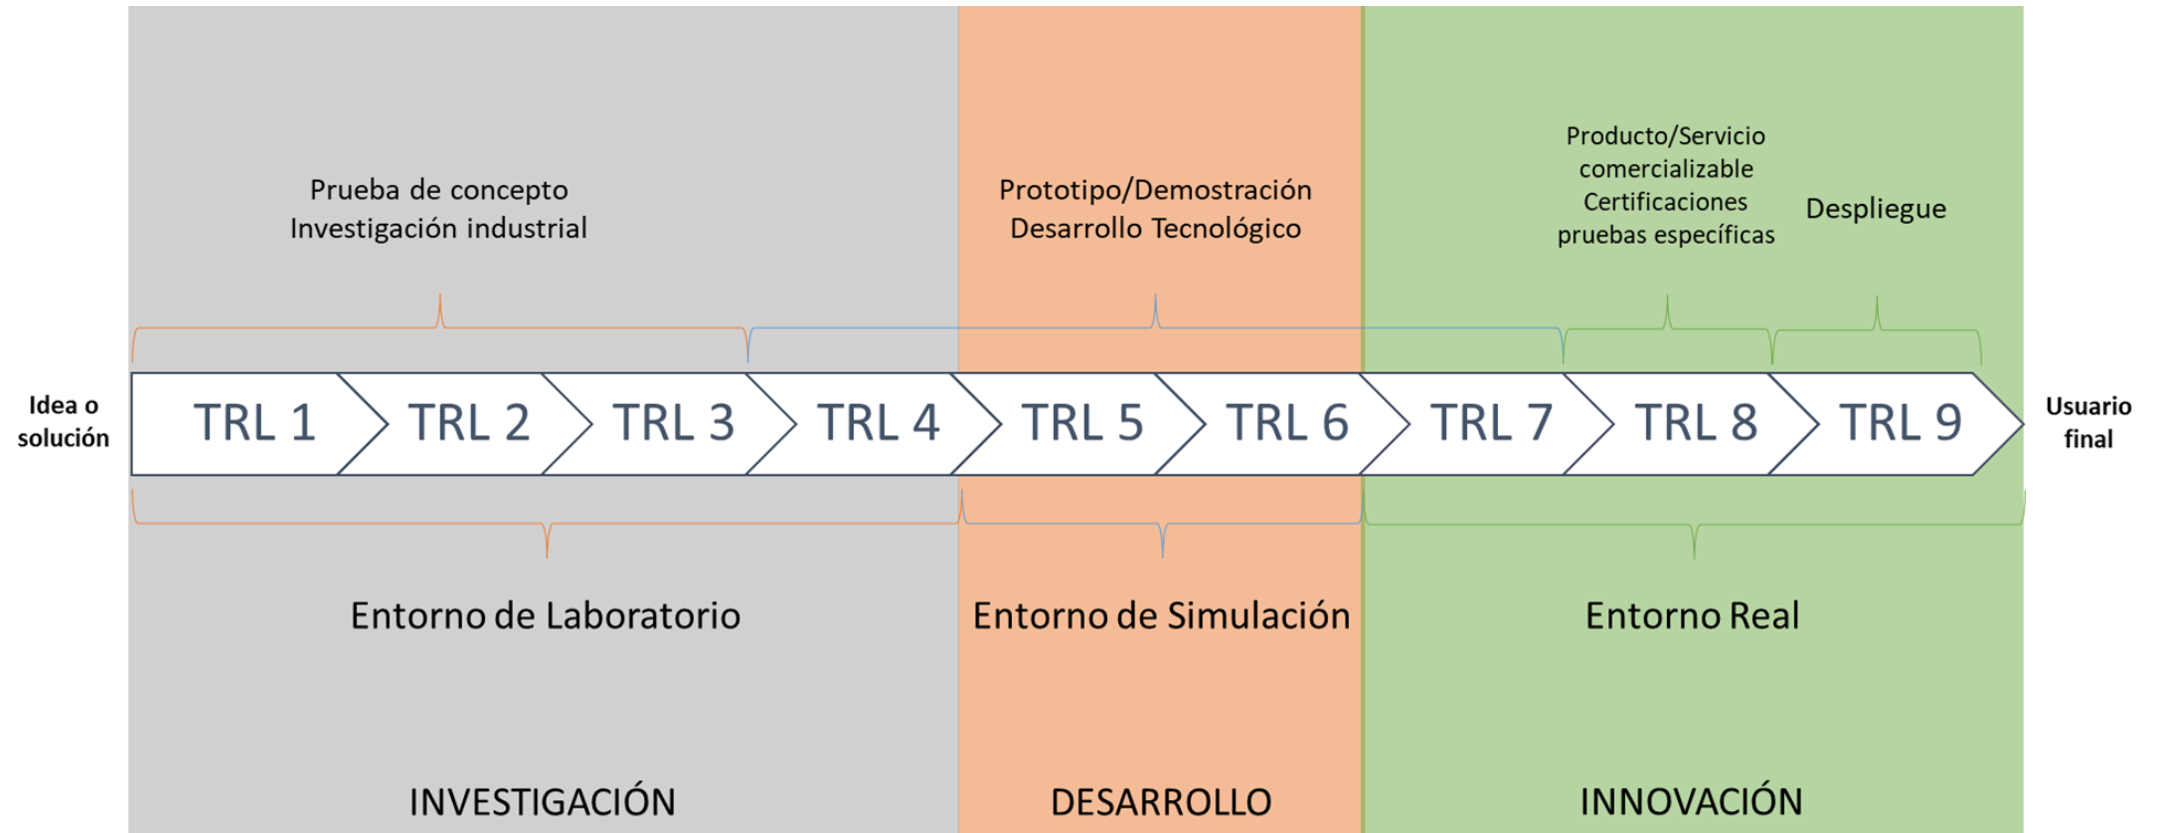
Prueba de concepto
Investigación industrial

Prototipo/Demostración
Desarrollo Tecnológico

Producto/Servicio comercializable
Certificaciones pruebas específicas

Despliegue

Idea o solución

TRL 1 TRL 2 TRL 3 TRL 4 TRL 5 TRL 6 TRL 7 TRL 8 TRL 9

Usuario final

Entorno de Laboratorio

Entorno de Simulación

Entorno Real

INVESTIGACIÓN

DESARROLLO

INNOVACIÓN